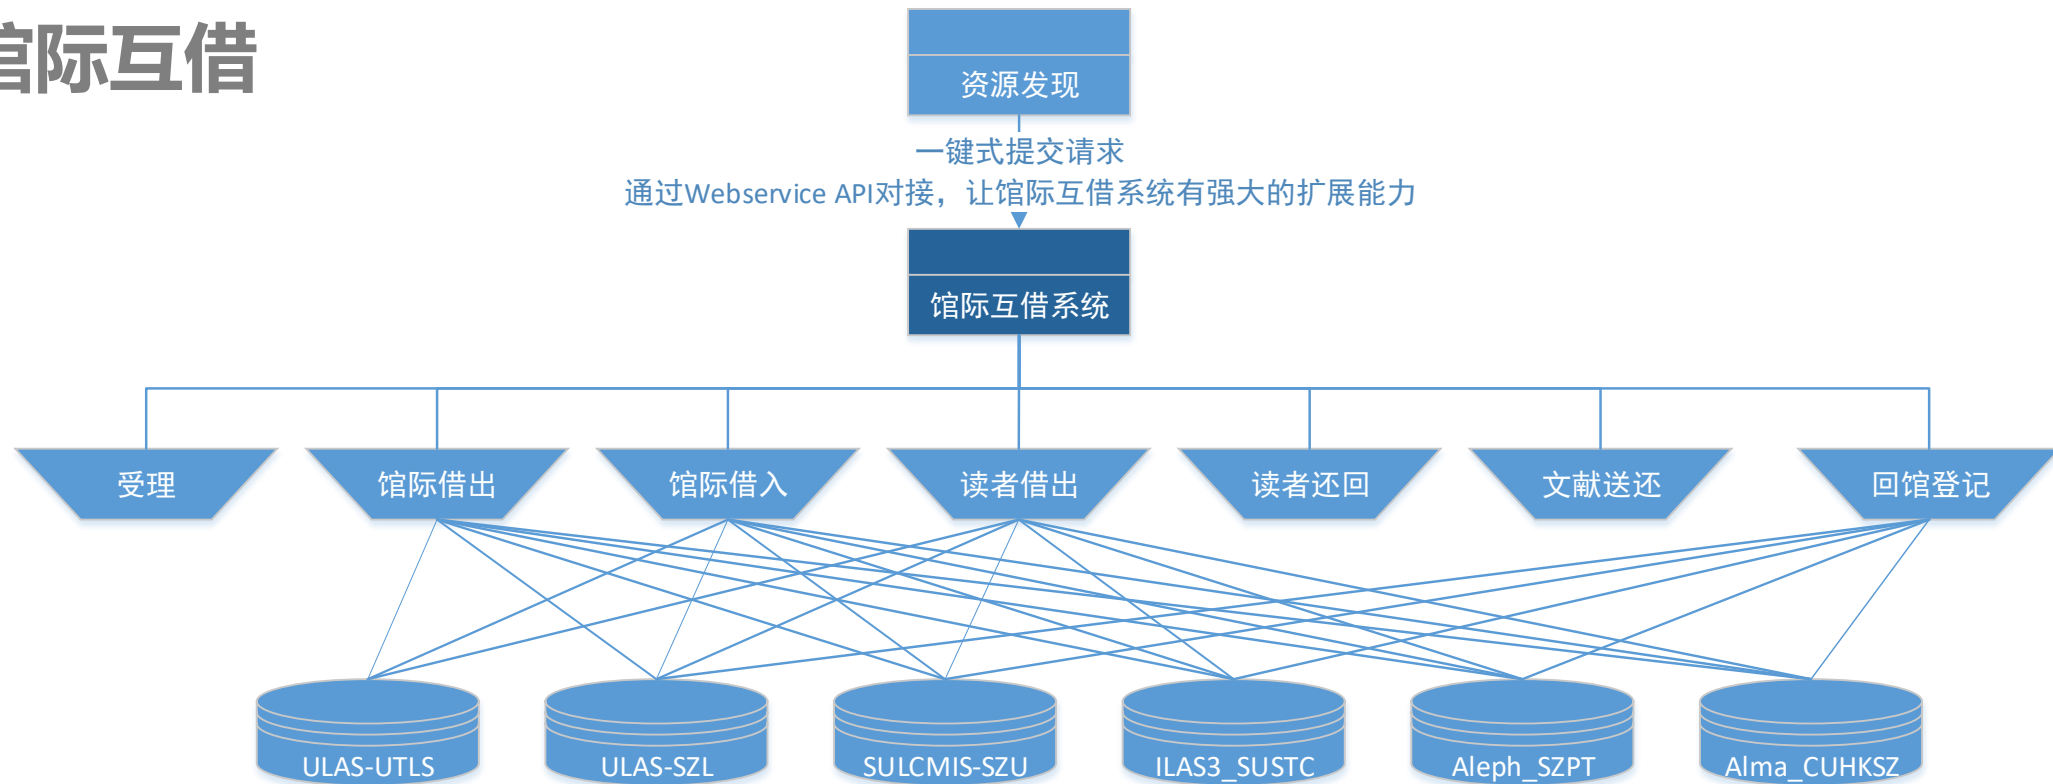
馆际互借

资源发现

一键式提交请求
通过Webservice API对接，让馆际互借系统有强大的扩展能力

馆际互借系统

受理

馆际借出

馆际借入

读者借出

读者还回

文献送还

回馆登记

ULAS-UTLS

ULAS-SZL

SULCMIS-SZU

ILAS3_SUSTC

Aleph_SZPT

Alma_CUHKSZ